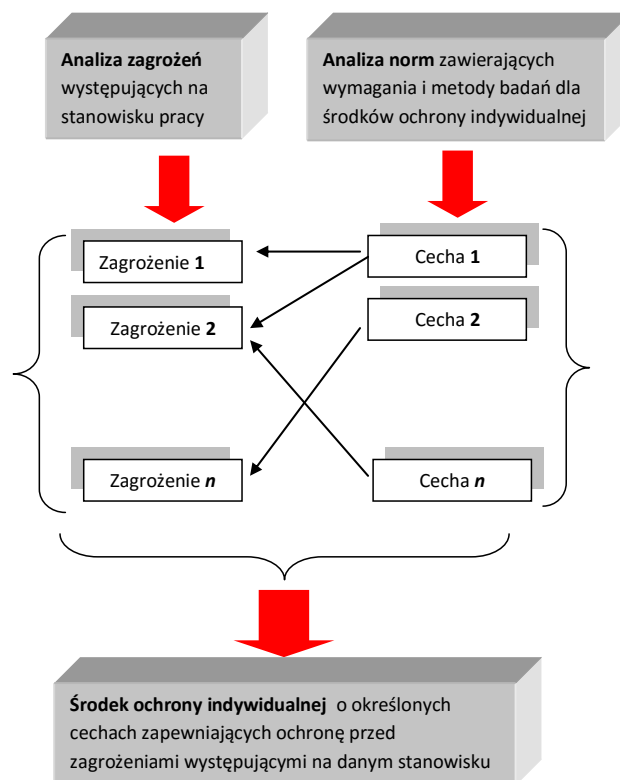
**Analiza zagrożeń** występujących na stanowisku pracy

**Analiza norm** zawierających wymagania i metody badań dla środków ochrony indywidualnej

Zagrożenie **1**

Zagrożenie **2**

Zagrożenie ***n***

Cecha **1**

Cecha **2**

Cecha ***n***

**Środek ochrony indywidualnej** o określonych cechach zapewniających ochronę przed zagrożeniami występującymi na danym stanowisku